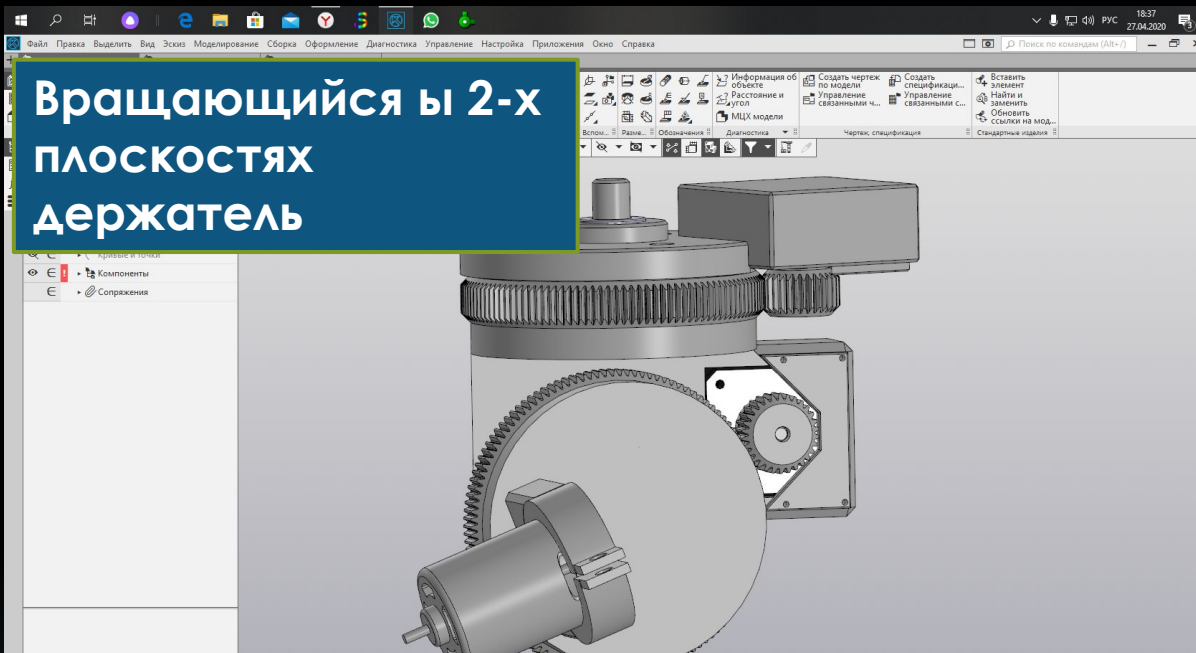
РУС 18:37 27.04.2020

Файл Правка Выделить Вид Эскиз Моделирование Сборка Оформление Диагностика Управление Настройка Приложения Окно Справка

Поиск по командам (Alt+/)

Вращающийся ы 2-х плоскостях держатель

Информация об объекте
Расстояние и угол
МЦХ модели
Создать чертеж по модели
Управление связанными ч...
Создать спецификаци...
Управление связанными с...
Вставить элемент
Найти и заменить
Обновить ссылки на мод...
Вспом... Разме... Обозначения Диагностика Чертеж, спецификация Стандартные изделия

Кривые и точки
Компоненты
Сопряжения